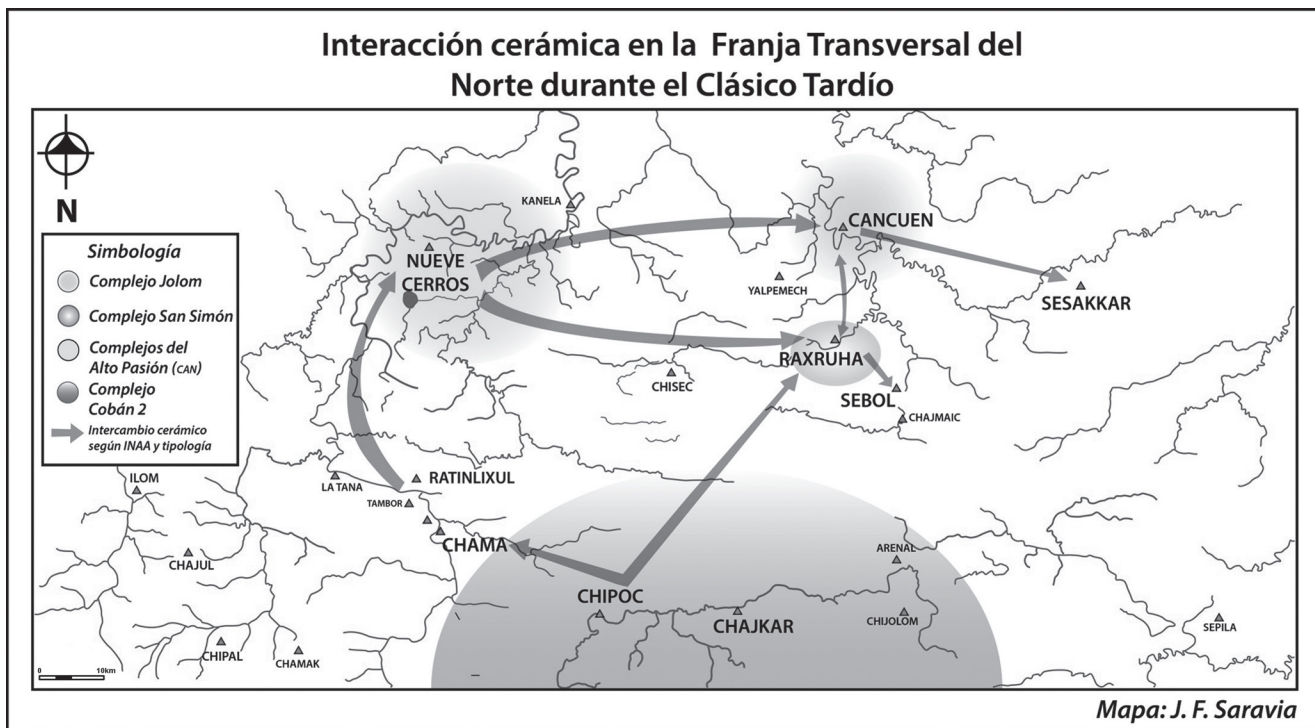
Interacción cerámica en la Franja Transversal del Norte durante el Clásico Tardío

N

Simbología
Complejo Jolom
Complejo San Simón
Complejos del Alto Pasión (CAN)
Complejo Cobán 2
Intercambio cerámico según INAA y tipología

KANELA
NUEVE CERROS
CANCUEN
YALPEMECH
SESAKKAR
RAXRUHA
CHISEC
SEBOL
CHAJMAIC
ILOM
LA TANA
RATINLIXUL
TAMBOR
CHAMA
CHAJUL
ARENAL
CHIPOC
CHAJKAR
CHIJOLOM
SEPILA
CHIPAL
CHAMAK
0 10km

Mapa: J. F. Saravia